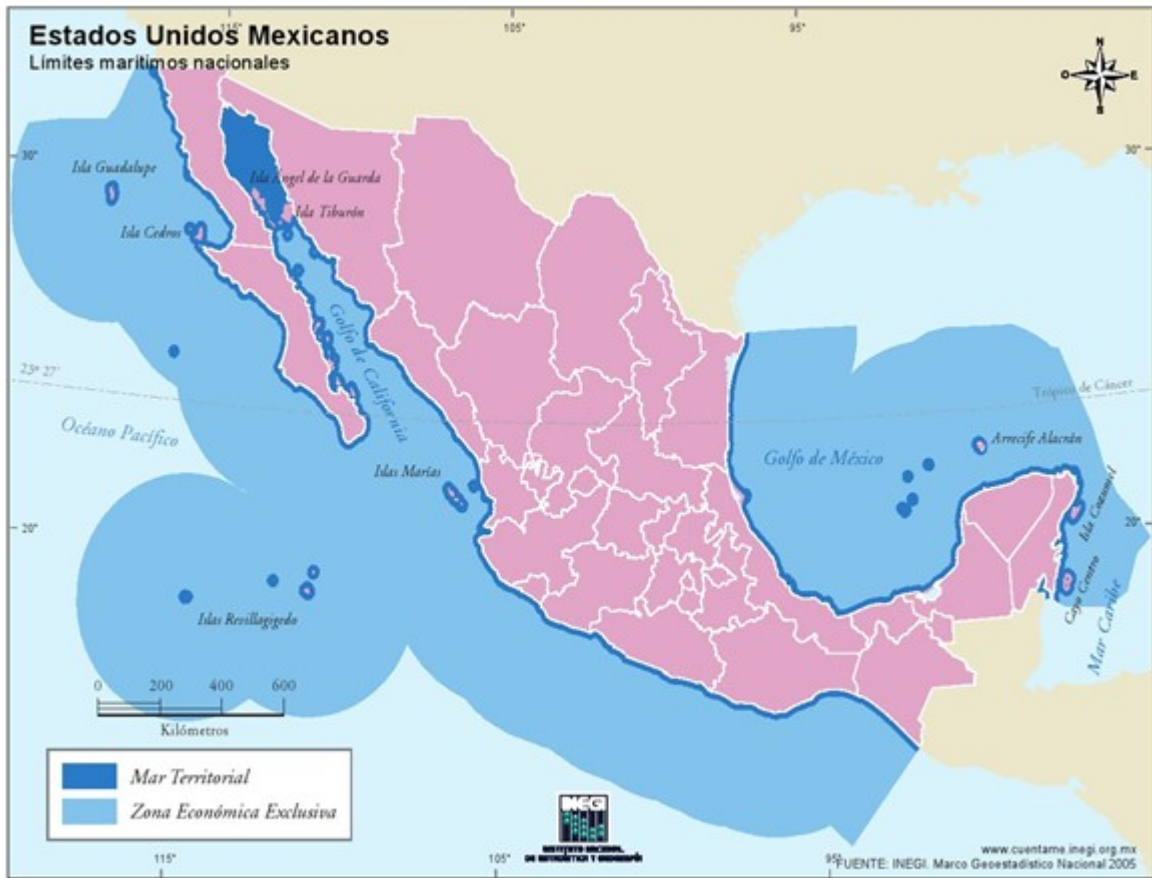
Estados Unidos Mexicanos
Límites marítimos nacionales

115°
105°
95°

N
O
E
S

30°
30°

Isla Guadalupe
Isla Ángel de la Guarda
Isla Tiburón
Isla Cedros
Golfo de California
23° 27'
Trópico de Cáncer
Océano Pacífico
Islas Marías
Golfo de México
Arrecife Alacrán
Isla Cozumel
20°
20°
Cayo Centro
Mar Caribe
Islas Revillagigedo

0 200 400 600
Kilómetros

Mar Territorial
Zona Económica Exclusiva

INEGI
INSTITUTO NACIONAL DE ESTADÍSTICA Y GEOGRAFÍA

115°
105°
95°

www.cuentame.inegi.org.mx
FUENTE: INEGI. Marco Geoestadístico Nacional 2005